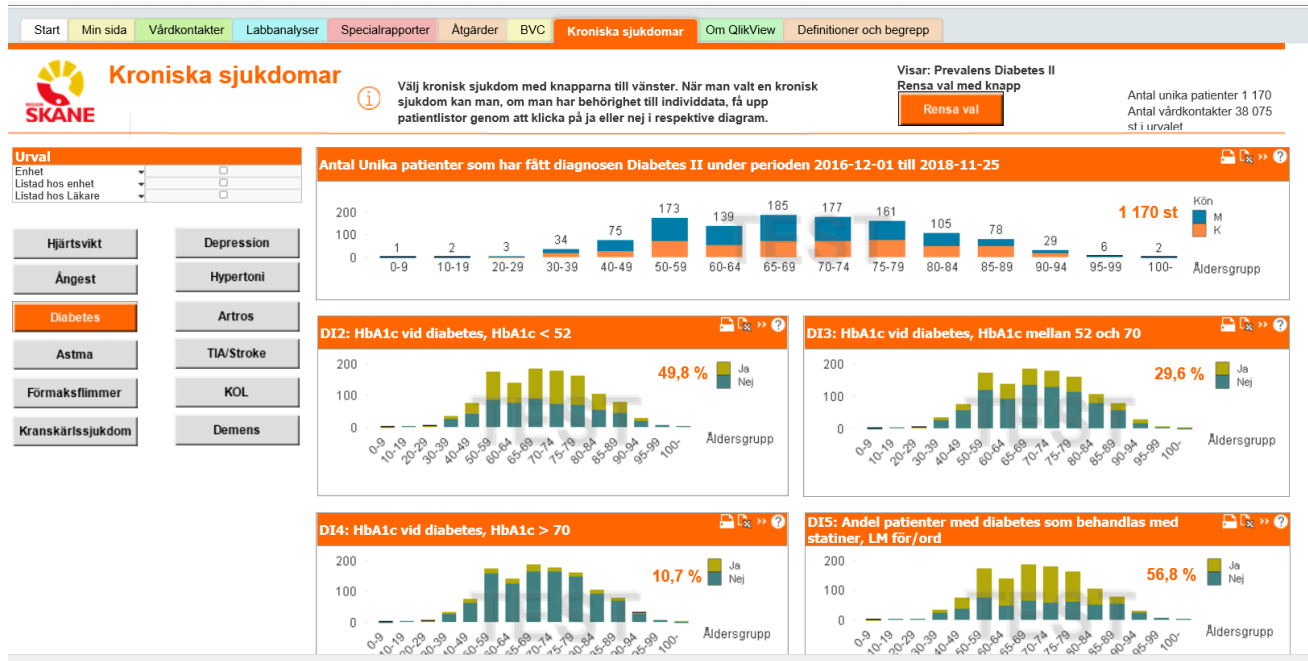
Start | Min sida | Vårdkontakter | Labbanalyser | Specialrapporter | Åtgärder | BVC | Kroniska sjukdomar | Om QlikView | Definitioner och begrepp

REGION SKÅNE

Kroniska sjukdomar

Välj kronisk sjukdom med knapparna till vänster. När man valt en kronisk sjukdom kan man, om man har behörighet till individdata, få upp patientlistor genom att klicka på ja eller nej i respektive diagram.

Visar: Prevalens Diabetes II
Rensa val med knapp
Rensa val

Antal unika patienter 1 170
Antal vårdkontakter 38 075
st i urvalet

Urval
Enhet
Listad hos enhet
Listad hos Läkare

Hjärtsvikt
Depression
Ångest
Hypertoni
Diabetes
Artros
Astma
TIA/Stroke
Förmaksflimmer
KOL
Kranskärlssjukdom
Demens

Antal Unika patienter som har fått diagnosen Diabetes II under perioden 2016-12-01 till 2018-11-25

200
100
0
1 0-9
2 10-19
3 20-29
34 30-39
75 40-49
173 50-59
139 60-64
185 65-69
177 70-74
161 75-79
105 80-84
78 85-89
29 90-94
6 95-99
2 100-
Åldersgrupp
1 170 st
Kön
M
K

DI2: HbA1c vid diabetes, HbA1c < 52
200
100
0
49,8 %
Ja
Nej
0-9 10-19 20-29 30-39 40-49 50-59 60-64 65-69 70-74 75-79 80-84 85-89 90-94 95-99 100-
Åldersgrupp

DI3: HbA1c vid diabetes, HbA1c mellan 52 och 70
200
100
0
29,6 %
Ja
Nej
0-9 10-19 20-29 30-39 40-49 50-59 60-64 65-69 70-74 75-79 80-84 85-89 90-94 95-99 100-
Åldersgrupp

DI4: HbA1c vid diabetes, HbA1c > 70
200
100
0
10,7 %
Ja
Nej
0-9 10-19 20-29 30-39 40-49 50-59 60-64 65-69 70-74 75-79 80-84 85-89 90-94 95-99 100-
Åldersgrupp

DI5: Andel patienter med diabetes som behandlas med statiner, LM för/ord
200
100
0
56,8 %
Ja
Nej
0-9 10-19 20-29 30-39 40-49 50-59 60-64 65-69 70-74 75-79 80-84 85-89 90-94 95-99 100-
Åldersgrupp